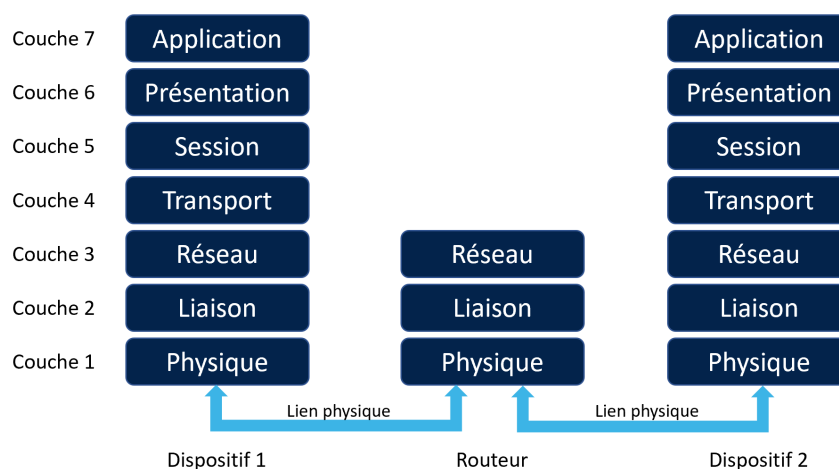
Couche 7
Couche 6
Couche 5
Couche 4
Couche 3
Couche 2
Couche 1

Application
Présentation
Session
Transport
Réseau
Liaison
Physique

Réseau
Liaison
Physique

Application
Présentation
Session
Transport
Réseau
Liaison
Physique

Lien physique
Lien physique

Dispositif 1
Routeur
Dispositif 2